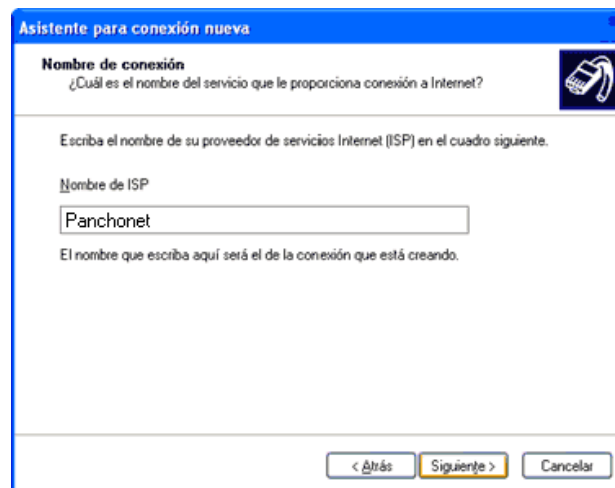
Asistente para conexión nueva

Nombre de conexión
¿Cuál es el nombre del servicio que le proporciona conexión a Internet?

Escriba el nombre de su proveedor de servicios Internet (ISP) en el cuadro siguiente.

Nombre de ISP

Panchonet

El nombre que escriba aquí será el de la conexión que está creando.

< Atrás | Siguiente > | Cancelar